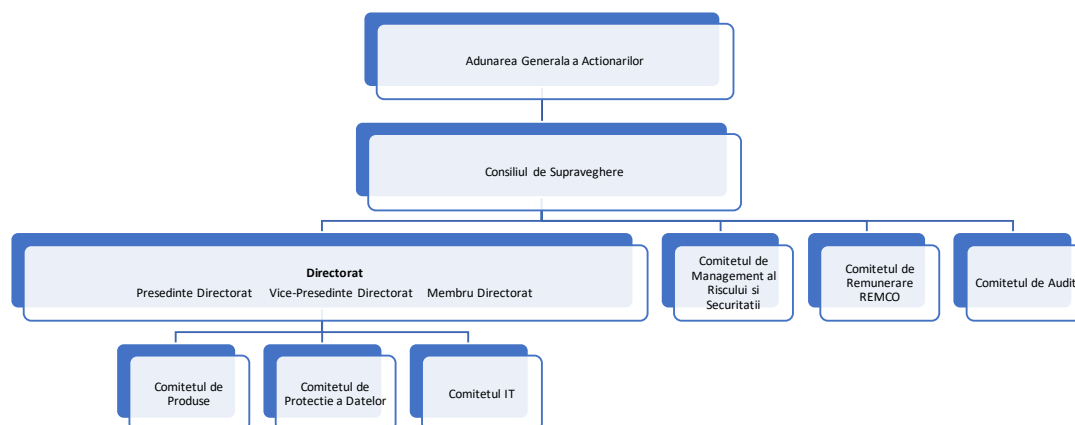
Adunarea Generala a Actionarilor

Consiliul de Supraveghere

Directorat
Presedinte Directorat Vice-Presedinte Directorat Membru Directorat

Comitetul de Management al Riscului si Securitatii

Comitetul de Remunerare REMCO

Comitetul de Audit

Comitetul de Produse

Comitetul de Protectie a Datelor

Comitetul IT